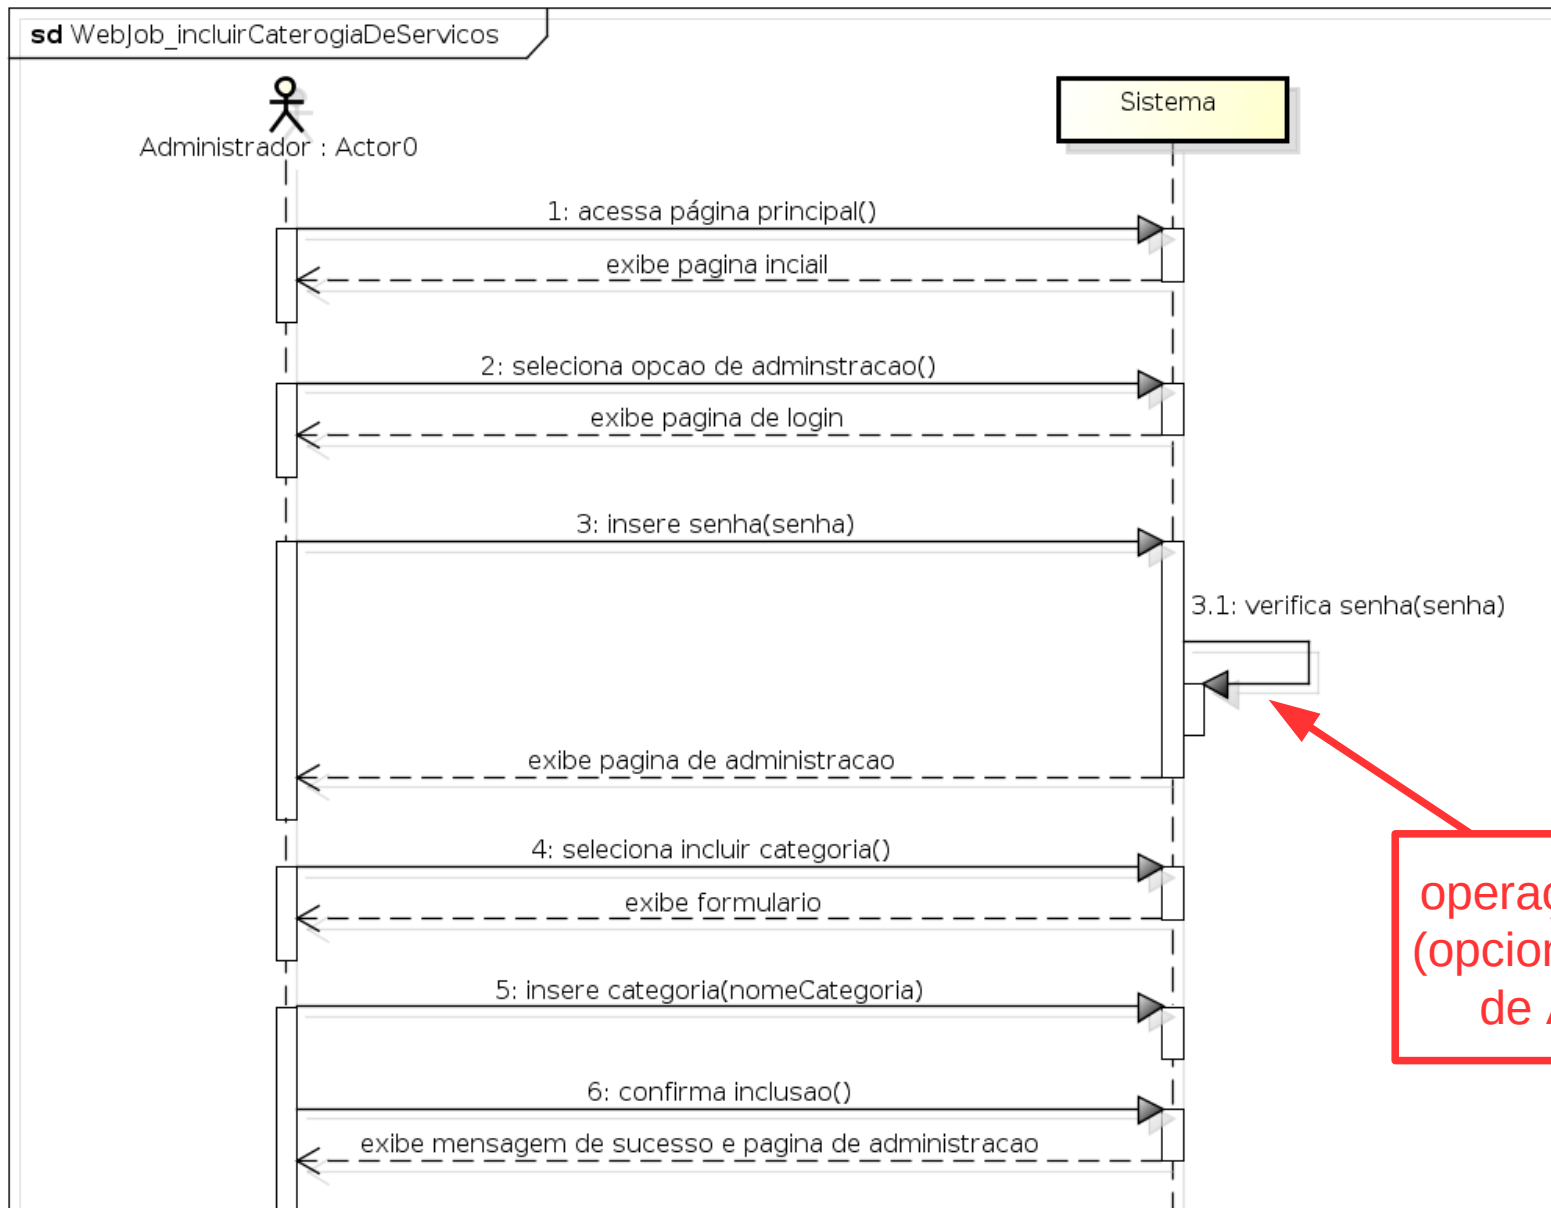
sd WebJob_incluirCaterogiaDeServicos

Administrador : Actor0

Sistema

1: acessa página principal()

exibe pagina inciail

2: seleciona opcao de adminstracao()

exibe pagina de login

3: insere senha(senha)

3.1: verifica senha(senha)

exibe pagina de administracao

4: seleciona incluir categoria()

exibe formulario

5: insere categoria(nomeCategoria)

6: confirma inclusao()

exibe mensagem de sucesso e pagina de administracao

operaç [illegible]
(opcion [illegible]
de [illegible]